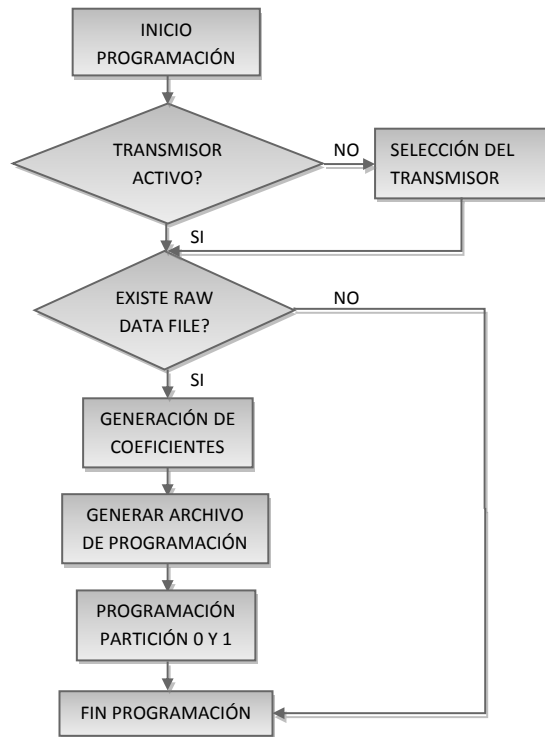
INICIO PROGRAMACIÓN

TRANSMISOR ACTIVO?

NO

SELECCIÓN DEL TRANSMISOR

SI

EXISTE RAW DATA FILE?

NO

SI

GENERACIÓN DE COEFICIENTES

GENERAR ARCHIVO DE PROGRAMACIÓN

PROGRAMACIÓN PARTICIÓN 0 Y 1

FIN PROGRAMACIÓN